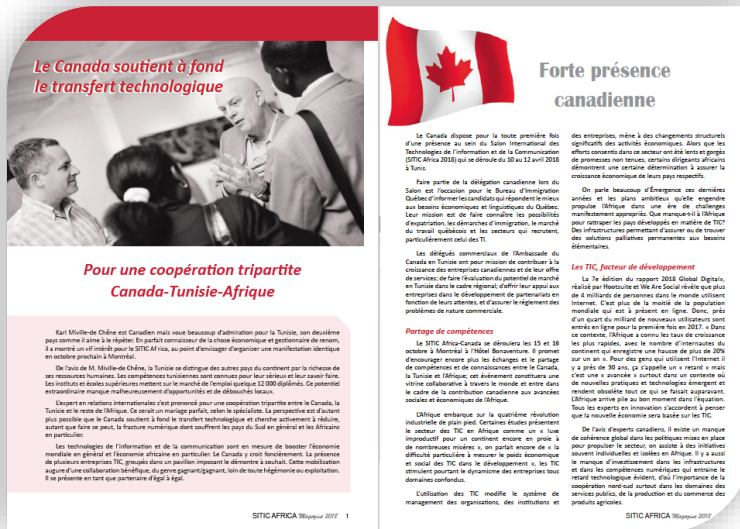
Le Canada soutient à fond le transfert technologique

Pour une coopération tripartite Canada-Tunisie-Afrique

Karl Miville-de Chêne est Canadien mais voue beaucoup d'admiration pour la Tunisie, son deuxième pays comme il aime à le répéter. En parfait connaisseur de la chose économique et gestionnaire de renom, il a montré un vif intérêt pour le SITIC Africa, au point d'envisager d'organiser une manifestation identique en octobre prochain à Montréal.

De l'avis de M. Miville-de Chêne, la Tunisie se distingue des autres pays du continent par la richesse de ses ressources humaines. Les compétences tunisiennes sont connues pour leur sérieux et leur savoir faire. Les instituts et écoles supérieures mettent sur le marché de l'emploi quelque 12 000 diplômés. Ce potentiel extraordinaire manque malheureusement d'opportunités et de débouchés locaux.

L'expert en relations internationales s'est prononcé pour une coopération tripartite entre le Canada, la Tunisie et le reste de l'Afrique. Ce serait un mariage parfait, selon le spécialiste. La perspective est d'autant plus possible que le Canada soutient à fond le transfert technologique et cherche activement à réduire, autant que faire se peut, la fracture numérique dont souffrent les pays du Sud en général et les Africains en particulier.

Les technologies de l'information et de la communication sont en mesure de booster l'économie mondiale en général et l'économie africaine en particulier. Le Canada y croit foncièrement. La présence de plusieurs entreprises TIC, groupés dans un pavillon imposant le démontre à souhait. Cette mobilisation augure d'une collaboration bénéfique, du genre gagnant/gagnant, loin de toute hégémonie ou exploitation. Il se présente en tant que partenaire d'égal à égal.

SITIC AFRICA Magazine 2018 1

Forte présence canadienne

Le Canada dispose pour la toute première fois d'une présence au sein du Salon International des Technologies de l'Information et de la Communication (SITIC Africa 2018) qui se déroule du 10 au 12 avril 2018 à Tunis.

Faire partie de la délégation canadienne lors du Salon est l'occasion pour le Bureau d'Immigration Québec d'informer les candidats qui répondent le mieux aux besoins économiques et linguistiques du Québec. Leur mission est de faire connaître les possibilités d'expatriation, les démarches d'immigration, le marché du travail québécois et les secteurs qui recrutent, particulièrement celui des TI.

Les délégués commerciaux de l'Ambassade du Canada en Tunisie ont pour mission de contribuer à la croissance des entreprises canadiennes et de leur offre de services; de faire l'évaluation du potentiel de marché en Tunisie dans le cadre régional; d'offrir leur appui aux entreprises dans le développement de partenariats en fonction de leurs attentes, et d'assurer le règlement des problèmes de nature commerciale.

Partage de compétences

Le SITIC Africa-Canada se déroulera les 15 et 16 octobre à Montréal à l'Hôtel Bonaventure. Il promet d'encourager encore plus les échanges et le partage de compétences et de connaissances entre le Canada, la Tunisie et l'Afrique; cet évènement constituera une vitrine collaborative à travers le monde et entre dans le cadre de la contribution canadienne aux avancées sociales et économiques de l'Afrique.

L'Afrique embarque sur la quatrième révolution industrielle de plain pied. Certaines études présentent le secteur des TIC en Afrique comme un « luxe improductif pour un continent encore en proie à de nombreuses misères », on parlait encore de « la difficulté particulière à mesurer le poids économique et social des TIC dans le développement », les TIC étonnent pourtant le dynamisme des entreprises tous domaines confondus.

L'utilisation des TIC modifie le système de management des organisations, des institutions et des entreprises, mène à des changements structurels significatifs des activités économiques. Alors que les efforts consentis dans ce secteur ont été lents et gorgés de promesses non tenues, certains dirigeants africains démontrent une certaine détermination à assurer la croissance économique de leurs pays respectifs.

On parle beaucoup d'Émergence ces dernières années et les plans ambitieux qu'elle engendre propulse l'Afrique dans une ère de challenges manifestement appropriés. Que manque-t-il à l'Afrique pour rattraper les pays développés en matière de TIC? Des infrastructures permettant d'assurer ou de trouver des solutions palliatives permanentes aux besoins élémentaires.

Les TIC, facteur de développement

La 7e édition du rapport 2018 Global Digital, réalisé par Hootsuite et We Are Social révèle que plus de 4 milliards de personnes dans le monde utilisent Internet. C'est plus de la moitié de la population mondiale qui est à présent en ligne. Donc, près d'un quart du milliard de nouveaux utilisateurs sont entrés en ligne pour la première fois en 2017. « Dans ce contexte, l'Afrique a connu la taux de croissance les plus rapides, avec le nombre d'internautes du continent qui enregistre une hausse de plus de 20% sur un an ». Pour des gens qui utilisent l'Internet il y a près de 30 ans, ça s'appelle un « retard » mais c'est une « avancée » surtout dans un contexte où de nouvelles pratiques et technologies émergent et rendent obsolète tout ce qui se faisait auparavant. L'Afrique arrive pile au bon moment dans l'équation. Tous les experts en innovation s'accordent à penser que la nouvelle économie sera basée sur les TIC.

De l'avis d'experts canadiens, il existe un manque de cohérence global dans les politiques mises en place pour propulser le secteur, en assiste à des initiatives souvent individuelles et isolées en Afrique. Il y a aussi le manque d'investissement dans les infrastructures et dans les compétences numériques qui entraîne le retard technologique évident, d'où l'importance de la coopération nord-sud surtout dans les domaines des services publics, de la production et du commerce des produits agricoles.

SITIC AFRICA Magazine 2018